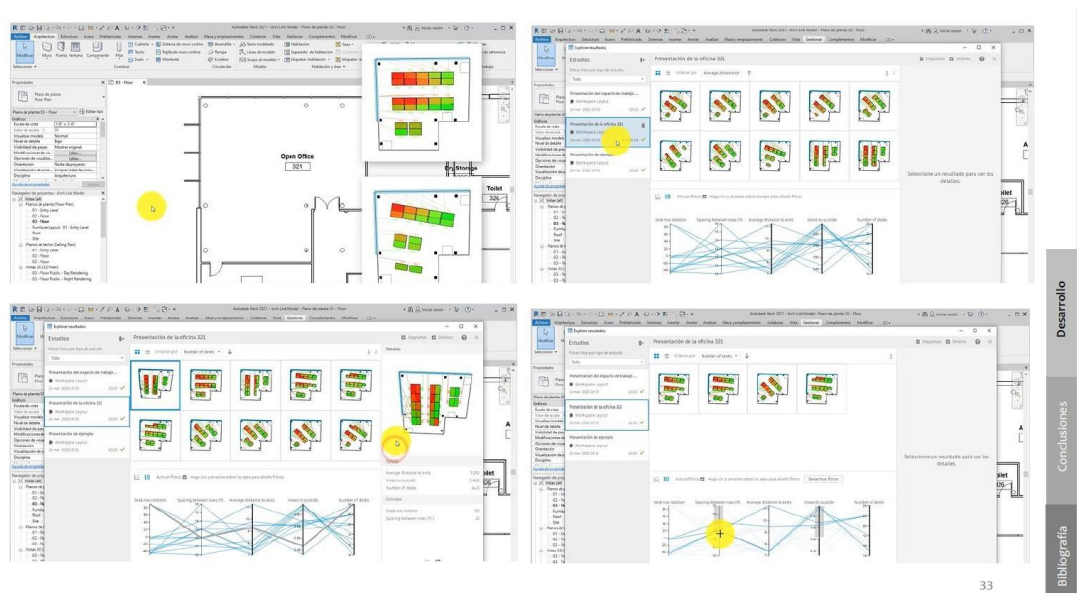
Open Office
321

Toilet
326

Explorar resultados

Estudios

Presentación de la oficina 321

Seleccione un resultado para ver los detalles.

Presentación del espacio de trabajo...

Workspace Layout

Presentación de la oficina 321

Presentación de ejemplo

Desk row rotation
Spacing between rows (ft)
Average distance to exits
Views to outside
Number of desks

Desarrollo

Conclusiones

Bibliografía

33